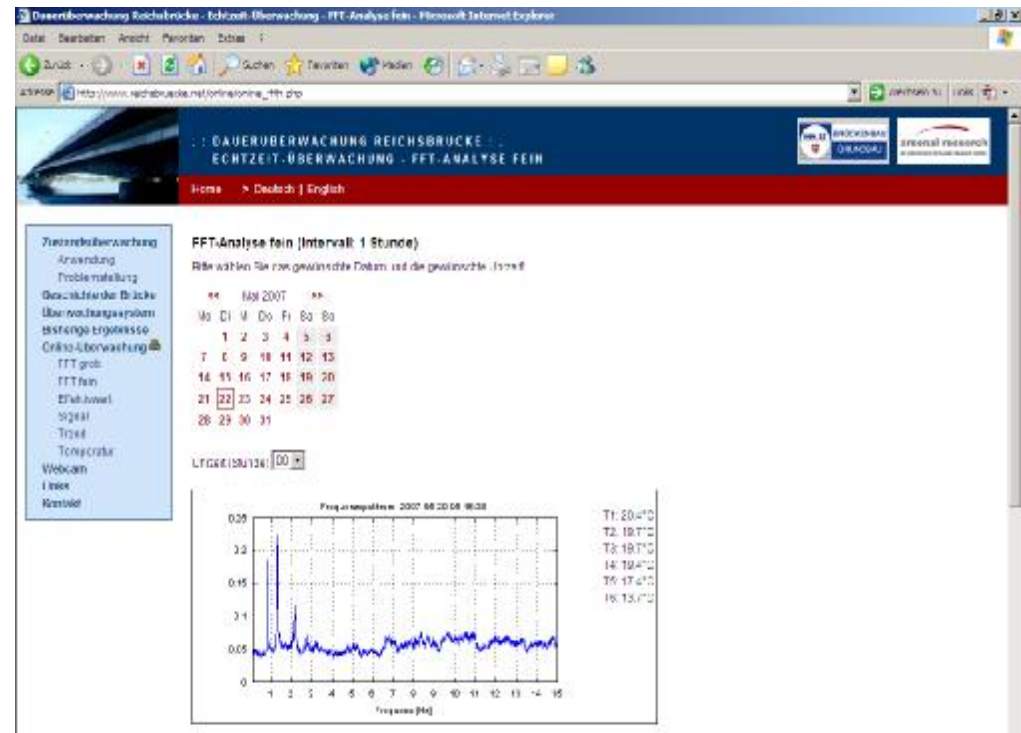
Dauerüberwachung Reichsbrücke - Echtzeit-Überwachung - FFT-Analyse fein - Microsoft Internet Explorer

Datei Bearbeiten Ansicht Favoriten Extras ?

Zurück Suchen Favoriten Medien

Adresse http://www.reichsbruecke.net/online/online_fft.php

Wechseln zu Links

: : DAUERÜBERWACHUNG REICHSBRÜCKE : :
ECHTZEIT-ÜBERWACHUNG - FFT-ANALYSE FEIN

BRÜCKENBAU GRUNDBAU

arsenal research

Home > Deutsch | English

Zustandsüberwachung
Anwendung
Problemstellung
Geschichte der Brücke
Überwachungssystem
Bisherige Ergebnisse
Online-Überwachung
FFT grob
FFT fein
Effektivwert
Signal
Trend
Temperatur
Webcam
Links
Kontakt

FFT-Analyse fein (Intervall: 1 Stunde)

Bitte wählen Sie das gewünschte Datum und die gewünschte Uhrzeit

| << | | Mai 2007 | | | >> | |
|---|---|---|---|---|---|---|
| Mo | Di | Mi | Do | Fr | Sa | So |
| | 1 | 2 | 3 | 4 | 5 | 6 |
| 7 | 8 | 9 | 10 | 11 | 12 | 13 |
| 14 | 15 | 16 | 17 | 18 | 19 | 20 |
| 21 | 22 | 23 | 24 | 25 | 26 | 27 |
| 28 | 29 | 30 | 31 | | | |

Uhrzeit (Stunde): 00

Frequenzspektrum 2007 05 22 00 00:38

0.25
0.2
0.15
0.1
0.05
0

1 2 3 4 5 6 7 8 9 10 11 12 13 14 15

Frequenz [Hz]

T1: 20.4°C
T2: 19.7°C
T3: 19.7°C
T4: 19.4°C
T5: 17.4°C
T6: 15.7°C